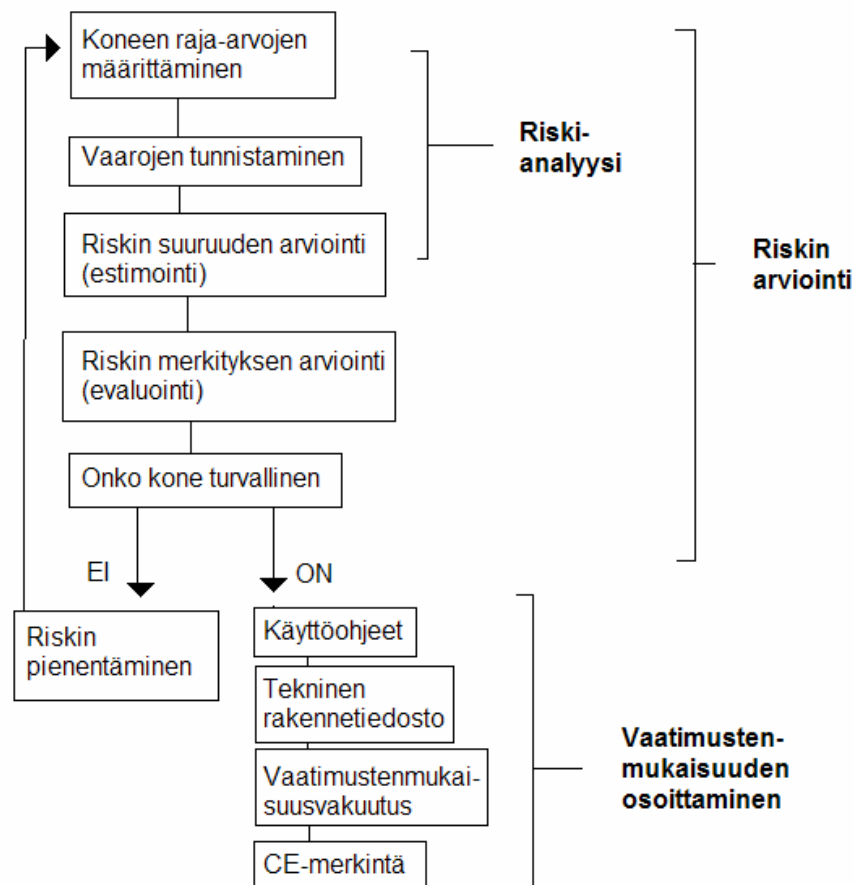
Koneen raja-arvojen määrittäminen

Vaarojen tunnistaminen

Riskin suuruuden arviointi (estimointi)

Riski-analyysi

Riskin arviointi

Riskin merkityksen arviointi (evaluointi)

Onko kone turvallinen

EI

ON

Riskin pienentäminen

Käyttöohjeet

Tekninen rakennetiedosto

Vaatimustenmukaisuusvakuutus

CE-merkintä

Vaatimustenmukaisuuden osoittaminen